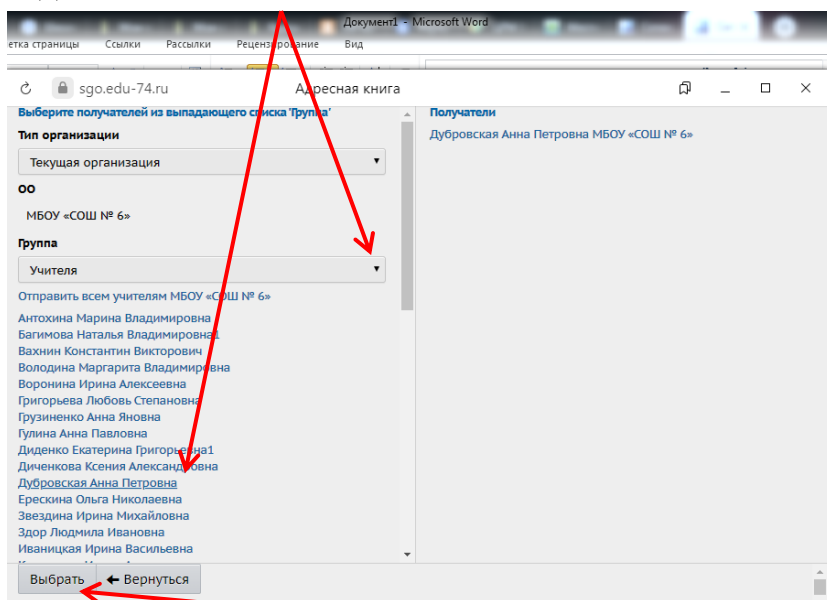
Документ1 - Microsoft Word
етка страницы Ссылки Рассылки Рецензирование Вид

sgo.edu-74.ru Адресная книга

Выберите получателей из выпадающего списка 'Группа'
Тип организации
Текущая организация
ОО
МБОУ «СОШ № 6»
Группа
Учителя
Отправить всем учителям МБОУ «СОШ № 6»
Антохина Марина Владимировна
Багимова Наталья Владимировна1
Вахнин Константин Викторович
Володина Маргарита Владимировна
Воронина Ирина Алексеевна
Григорьева Любовь Степановна
Грузиненко Анна Яновна
Гулина Анна Павловна
Диденко Екатерина Григорьевна1
Диченкова Ксения Александровна
Дубровская Анна Петровна
Ерескина Ольга Николаевна
Звездина Ирина Михайловна
Здор Людмила Ивановна
Иваницкая Ирина Васильевна

Получатели
Дубровская Анна Петровна МБОУ «СОШ № 6»

Выбрать
Вернуться